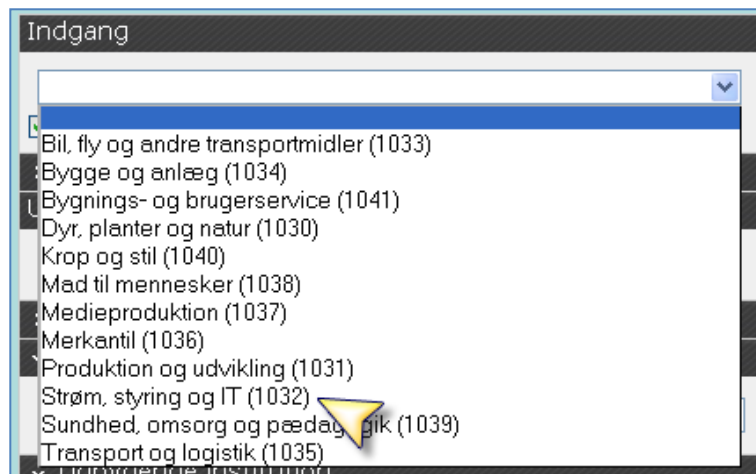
Indgang

Bil, fly og andre transportmidler (1033)
Bygge og anlæg (1034)
Bygnings- og brugerservice (1041)
Dyr, planter og natur (1030)
Krop og stil (1040)
Mad til mennesker (1038)
Medieproduktion (1037)
Merkantil (1036)
Produktion og udvikling (1031)
Strøm, styring og IT (1032)
Sundhed, omsorg og pædag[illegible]gik (1039)
Transport og logistik (1035)